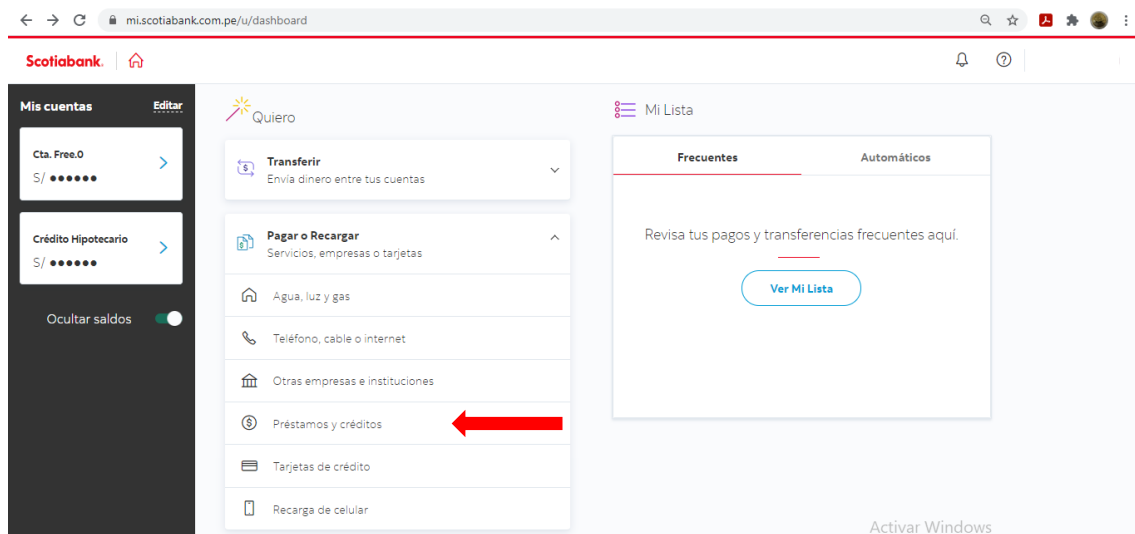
mi.scotiabank.com.pe/u/dashboard

Scotiabank.

Mis cuentas Editar

Cta. Free.0
S/ ●●●●●●

Crédito Hipotecario
S/ ●●●●●●

Ocultar saldos

Quiero

Transferir
Envía dinero entre tus cuentas

Pagar o Recargar
Servicios, empresas o tarjetas

Agua, luz y gas

Teléfono, cable o internet

Otras empresas e instituciones

Préstamos y créditos

Tarjetas de crédito

Recarga de celular

Mi Lista

Frecuentes | Automáticos

Revisa tus pagos y transferencias frecuentes aquí.

Ver Mi Lista

Activar Windows